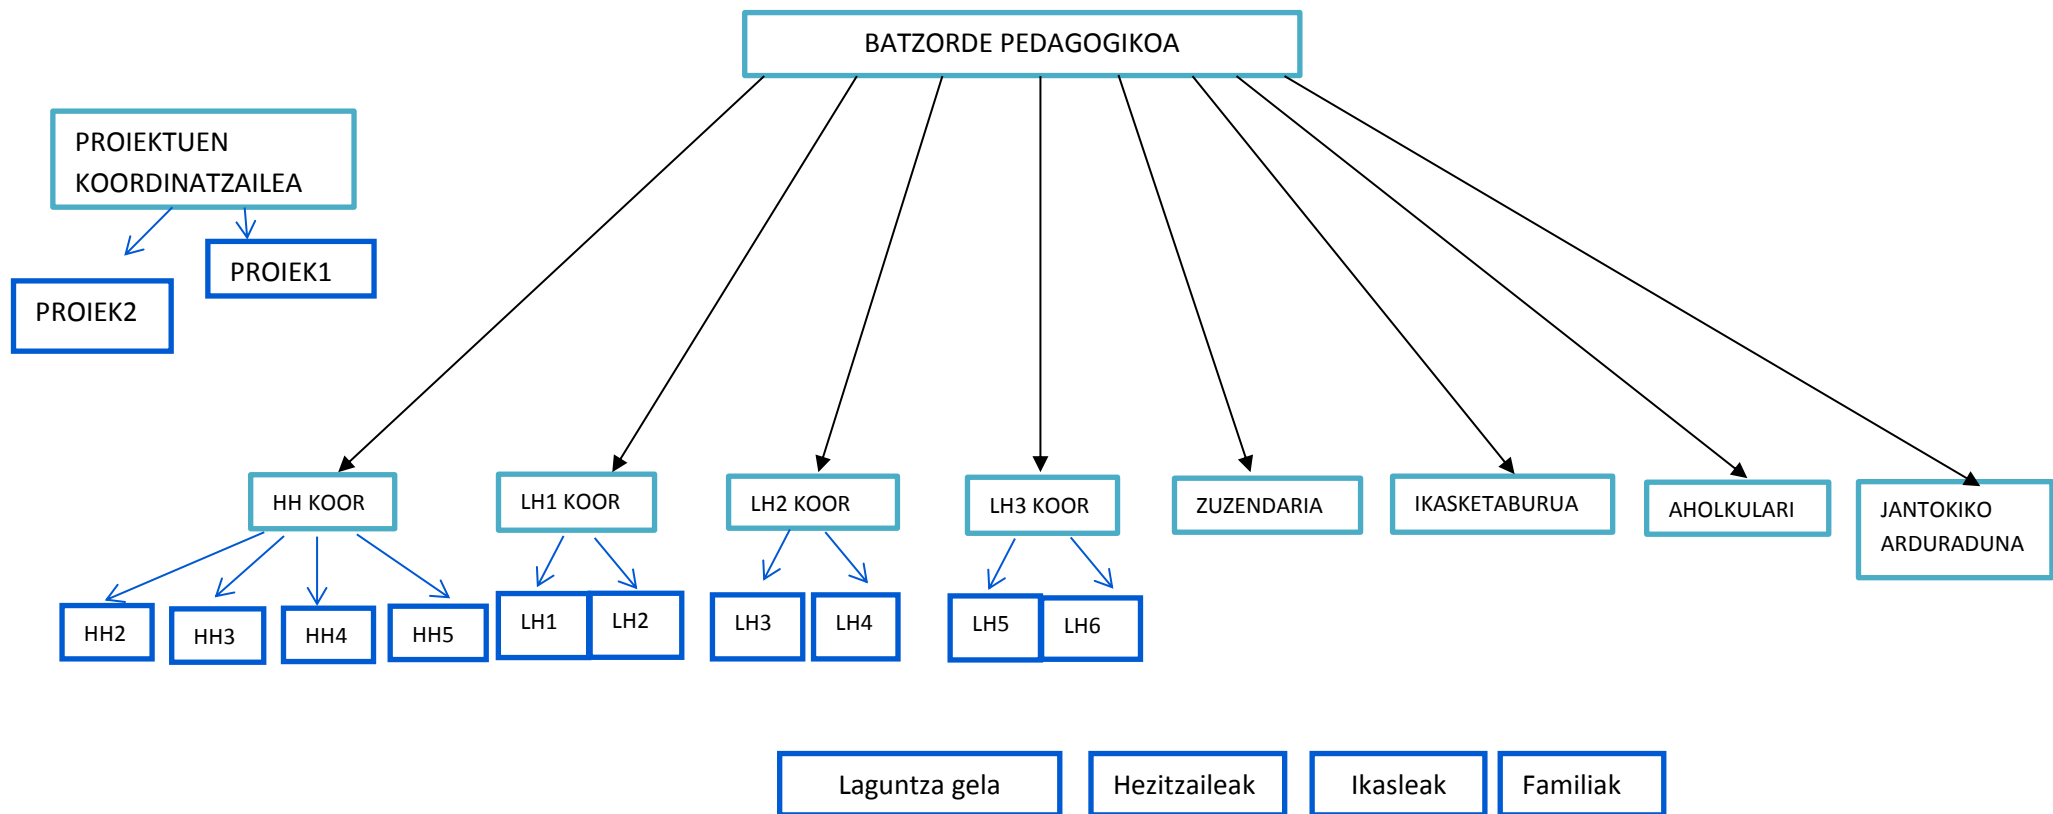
BATZORDE PEDAGOGIKOA

PROIEKTUEN KOORDINATZAILEA

PROIEK1

PROIEK2

HH KOOR

LH1 KOOR

LH2 KOOR

LH3 KOOR

ZUZENDARIA

IKASKETABURUA

AHOLKULARI

JANTOKIKO ARDURADUNA

HH2

HH3

HH4

HH5

LH1

LH2

LH3

LH4

LH5

LH6

Laguntza gela

Hezitzaileak

Ikasleak

Familiak